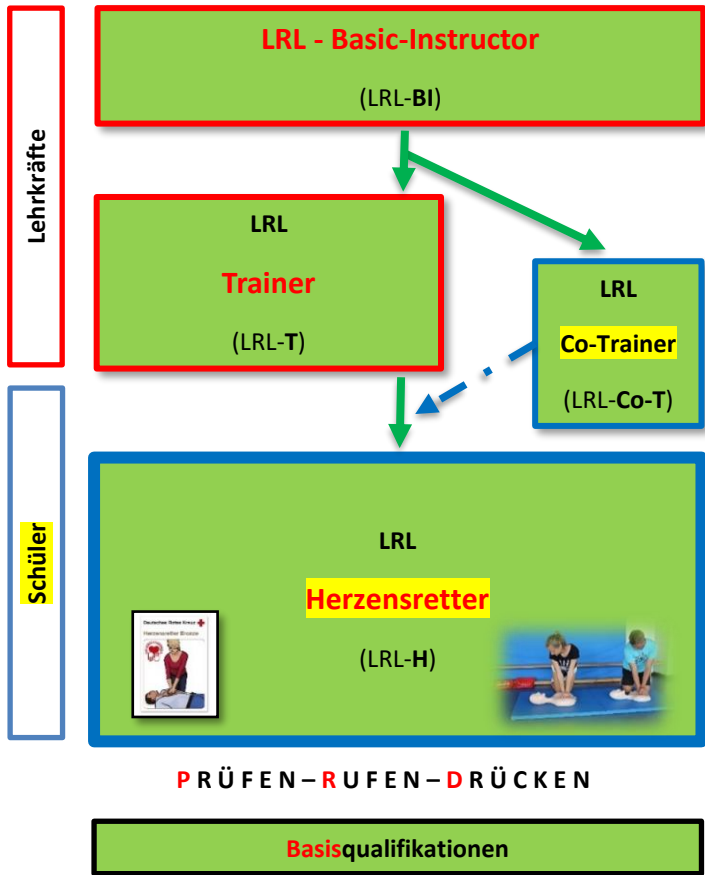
Lehrkräfte

LRL - Basic-Instructor

(LRL-BI)

LRL

Trainer

(LRL-T)

LRL

Co-Trainer

(LRL-Co-T)

Schüler

LRL

Herzensretter

(LRL-H)

Deutsches Rotes Kreuz

Herzensretter Bronze

PRÜFEN – RUFEN – DRÜCKEN

Basisqualifikationen